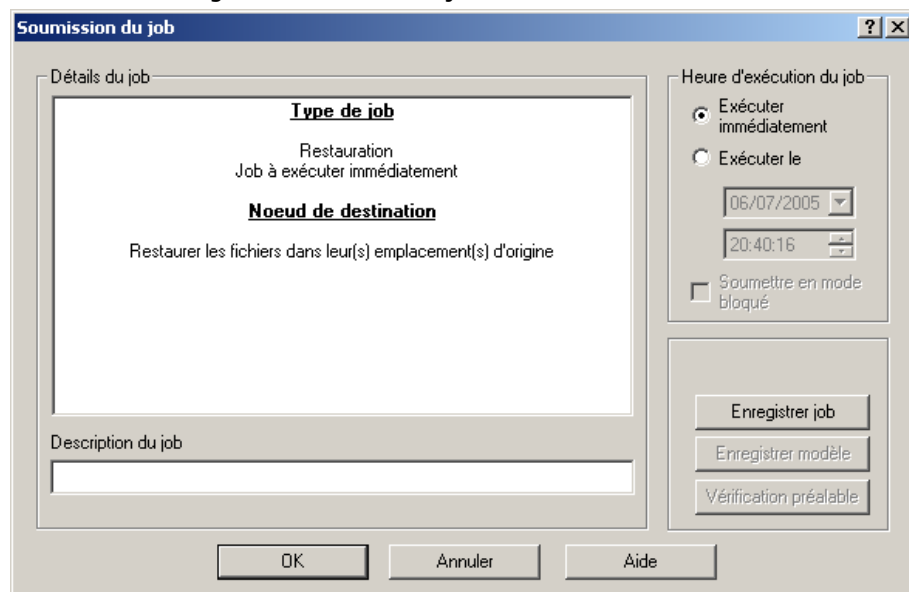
Soumission du job

?

Détails du job

Type de job

Restauration
Job à exécuter immédiatement

Noeud de destination

Restaurer les fichiers dans leur(s) emplacement(s) d'origine

Description du job

Heure d'exécution du job

Exécuter immédiatement

Exécuter le

06/07/2005

20:40:16

Soumettre en mode bloqué

Enregistrer job

Enregistrer modèle

Vérification préalable

OK

Annuler

Aide